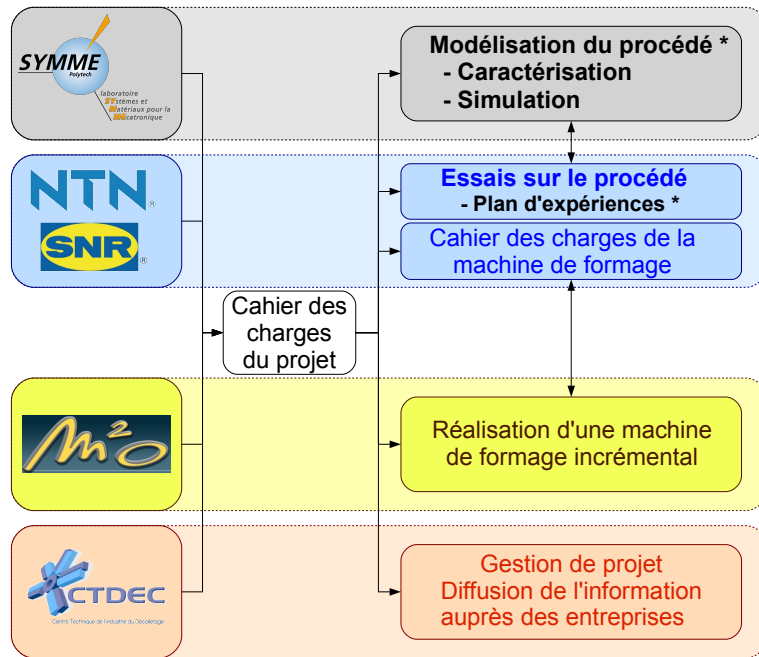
SYMME
Polytech
laboratoire SYstèmes et Matériaux pour la MEcatronique

Modélisation du procédé *
- Caractérisation
- Simulation

NTN
SNR

Essais sur le procédé
- Plan d'expériences *

Cahier des charges de la machine de formage

Cahier des charges du projet

M2O

Réalisation d'une machine de formage incrémental

CTDEC
Centre Technique de l'Industrie du Décolletage

Gestion de projet
Diffusion de l'information auprès des entreprises